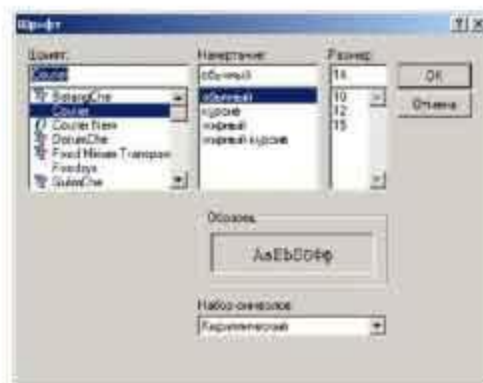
Шрифт

?| X

Шрифт:
Courier
BatangChe
Courier
Courier New
DotumChe
Fixed Miriam Transparent
Fixedsys
GulimChe

Начертание:
обычный
обычный
курсив
жирный
жирный курсив

Размер:
14
10
12
15

OK
Отмена

Образец
AaBbБбФф

Набор символов:
Кириллический